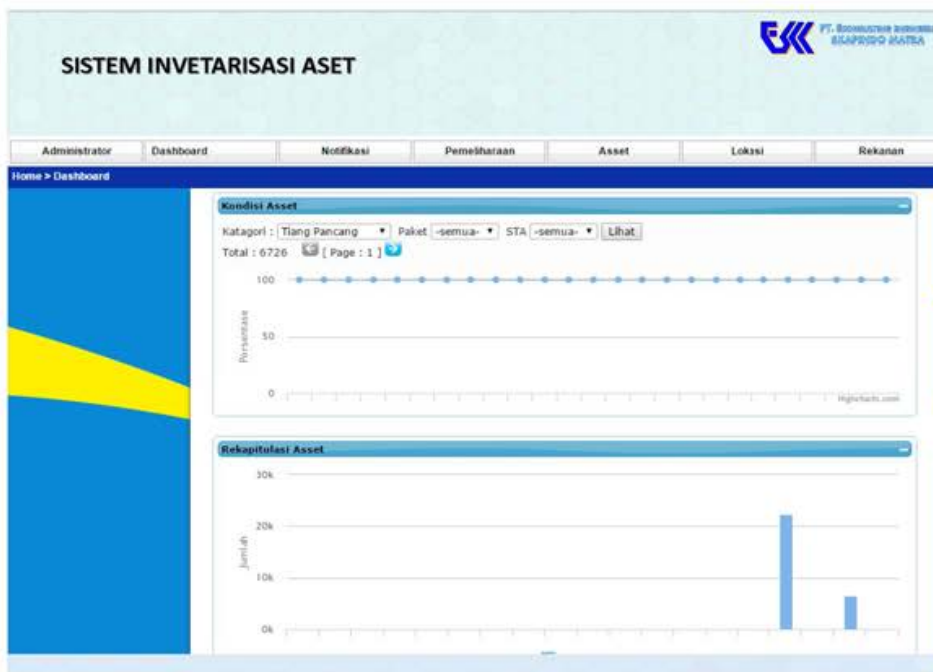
SISTEM INVETARISASI ASET

PT. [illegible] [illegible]

Administrator | Dashboard | Notifikasi | Pemeliharaan | Asset | Lokasi | Rekanan

Home > Dashboard

Kondisi Asset

Katagori : Tiang Pancang ▾ Paket -semua- ▾ STA -semua- ▾ Lihat

Total : 6726 [ Page : 1 ]

100

50

0

Persentase

Highcharts.com

Rekapitulasi Asset

30k

20k

10k

0k

Jumlah